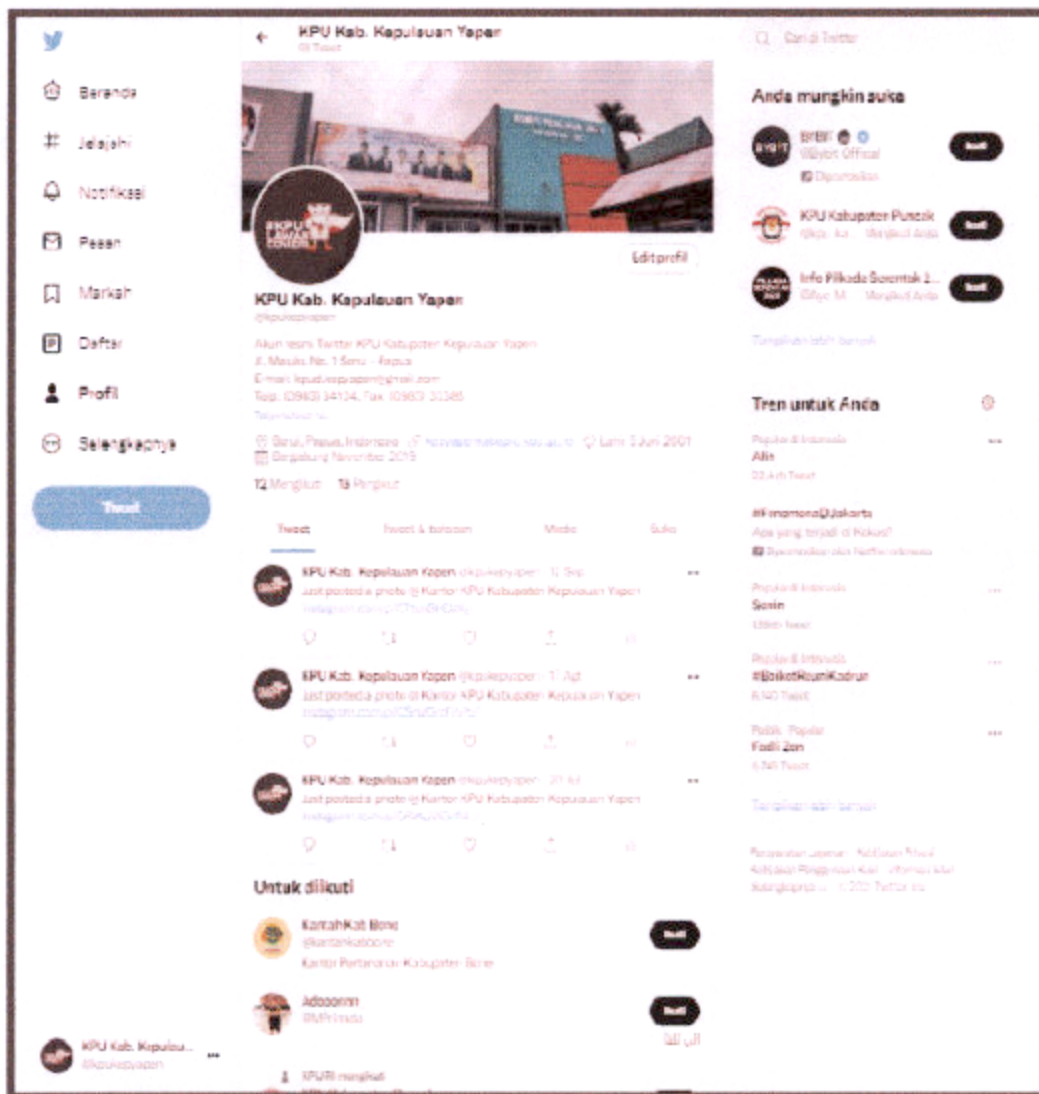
Beranda
Jelajahi
Notifikasi
Pesan
Markah
Daftar
Profil
Selengkapnya
Tweet

KPU Kab. Kepulau...
@kpukepyapen

KPU Kab. Kepulauan Yapen
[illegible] Tweet

Edit profil

KPU Kab. Kepulauan Yapen
@kpukepyapen

Akun resmi Twitter KPU Kabupaten Kepulauan Yapen
Jl. Mesuk No. 1 Serui - Papua
E-mail: kpudkepyapen@gmail.com
Telp. (0983) 34104, Fax. (0983) 31385
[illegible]

Serui, Papua, Indonesia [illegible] Lahir 3 Juni 2001
Bergabung November 2015

12 Mengikuti 13 Pengikut

Tweet Tweet & balasan Media Suka

KPU Kab. Kepulauan Yapen @kpukepyapen · 12 Sep
Just posted a photo @ Kantor KPU Kabupaten Kepulauan Yapen
instagram.com/p/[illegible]

KPU Kab. Kepulauan Yapen @kpukepyapen · 17 Agt
Just posted a photo @ Kantor KPU Kabupaten Kepulauan Yapen
instagram.com/p/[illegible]

KPU Kab. Kepulauan Yapen @kpukepyapen · 30 Jul
Just posted a photo @ Kantor KPU Kabupaten Kepulauan Yapen
instagram.com/p/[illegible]

Untuk diikuti

KantahKab Bone
@kantahkabbone
Kantor Pertanahan Kabupaten Bone
Ikuti

Adooonn
@MPRindo
Ikuti

KPURI mengikuti

Cari di Twitter

Anda mungkin suka

BYBIT
@Bybit Official
Dipromosikan
Ikuti

KPU Kabupaten Puncak
@kpu_ka... Mengikuti Anda
Ikuti

Info Pilkada Serentak 2...
@kpu_M... Mengikuti Anda
Ikuti

Tampilkan lebih banyak

Tren untuk Anda

Populer di Indonesia
Alin
22,4 rb Tweet

#KenamanaDiJakarta
Apa yang terjadi di Kokas?
Dipromosikan oleh Netflix Indonesia

Populer di Indonesia
Senin
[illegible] Tweet

Populer di Indonesia
#BoikotRumiKadrun
8.140 Tweet

Politik · Populer
Fadli Zon
4.749 Tweet

Tampilkan lebih banyak

Persyaratan Layanan Kebijakan Privasi Kebijakan Penggunaan Kuki Informasi iklan Selengkapnya © 2020 Twitter, Inc.